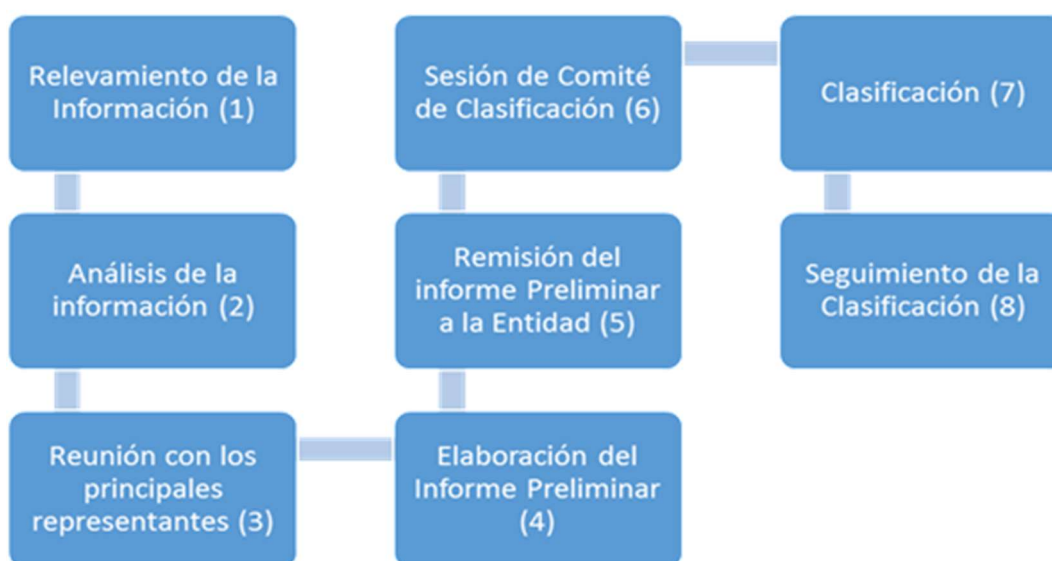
Relevamiento de la Información (1)

Análisis de la información (2)

Reunión con los principales representantes (3)

Elaboración del Informe Preliminar (4)

Remisión del informe Preliminar a la Entidad (5)

Sesión de Comité de Clasificación (6)

Clasificación (7)

Seguimiento de la Clasificación (8)